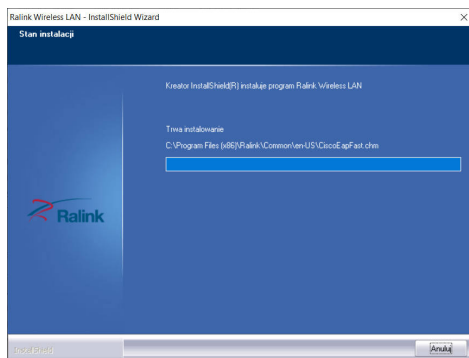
Ralink Wireless LAN - InstallShield Wizard

Stan instalacji

Kreator InstallShield(R) instaluje program Ralink Wireless LAN

Trwa instalowanie

C:\Program Files (x86)\Ralink\Common\en-US\CiscoEapFast.chm

Ralink

InstallShield

Anuluj